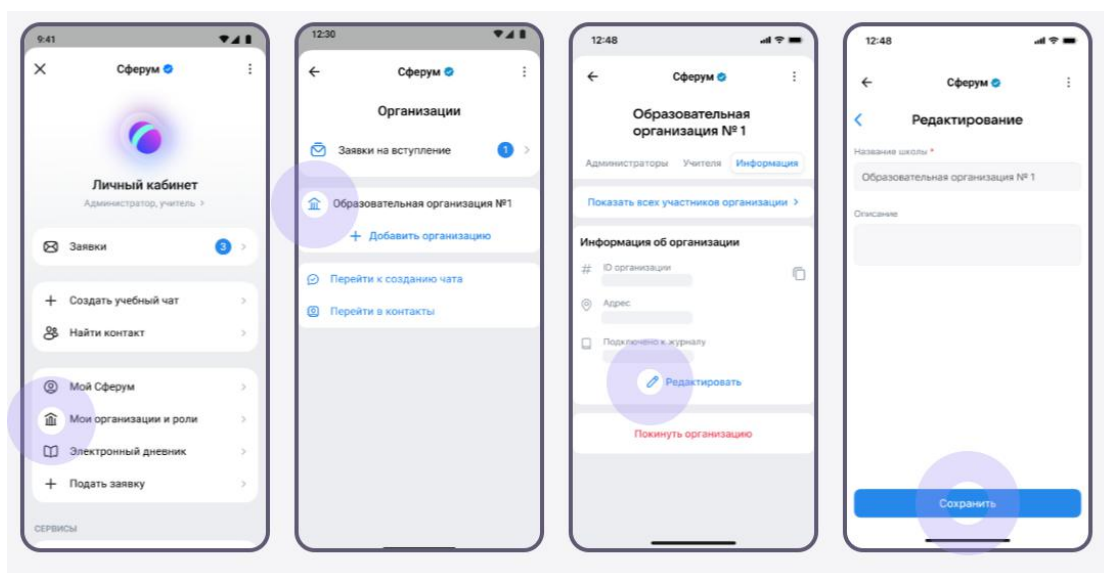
9:41

Сферум

Личный кабинет
Администратор, учитель

Заявки 3

Создать учебный чат
Найти контакт

Мой Сферум
Мои организации и роли
Электронный дневник
Подать заявку

СЕРВИСЫ

12:30

Сферум

Организации

Заявки на вступление 1

Образовательная организация №1
Добавить организацию

Перейти к созданию чата
Перейти в контакты

12:48

Сферум

Образовательная организация № 1

Администраторы Учителя Информация

Показать всех участников организации

Информация об организации
ID организации
Адрес
Подключено к журналу
Редактировать

Покинуть организацию

12:48

Сферум

Редактирование

Название школы *
Образовательная организация № 1

Описание

Сохранить